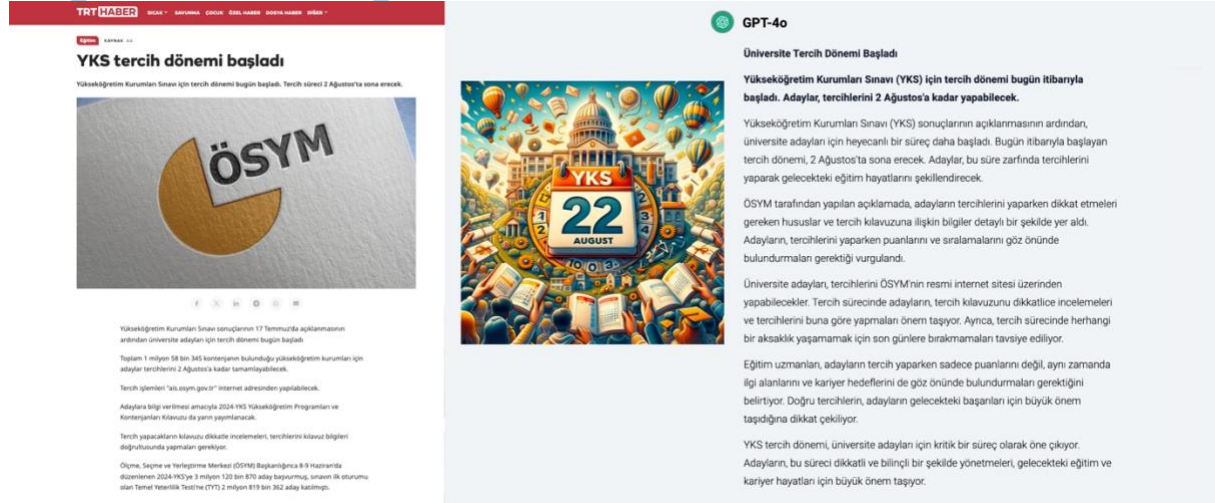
TRT HABER SICAK SAVUNMA ÇOCUK ÖZEL HABER DOSYA HABER DİĞER

Eğitim KAYNAK: AA

YKS tercih dönemi başladı

Yükseköğretim Kurumları Sınavı için tercih dönemi bugün başladı. Tercih süreci 2 Ağustos'ta sona erecek.

ÖSYM

Yükseköğretim Kurumları Sınavı sonuçlarının 17 Temmuz'da açıklanmasının ardından üniversite adayları için tercih dönemi bugün başladı.

Toplam 1 milyon 58 bin 345 kontenjanın bulunduğu yükseköğretim kurumları için adaylar tercihlerini 2 Ağustos'a kadar tamamlayabilecek.

Tercih işlemleri "ais.osym.gov.tr" internet adresinden yapılabilecek.

Adaylara bilgi verilmesi amacıyla 2024-YKS Yükseköğretim Programları ve Kontenjanları Kılavuzu da yarın yayımlanacak.

Tercih yapacakların kılavuzu dikkatle incelemeleri, tercihlerini kılavuz bilgileri doğrultusunda yapmaları gerekiyor.

Ölçme, Seçme ve Yerleştirme Merkezi (ÖSYM) Başkanlığınca 8-9 Haziran'da düzenlenen 2024-YKS'ye 3 milyon 120 bin 870 aday başvurmuş, sınavın ilk oturumu olan Temel Yeterlilik Testi'ne (TYT) 2 milyon 819 bin 362 aday katılmıştı.

YKS
22
AUGUST

GPT-4o

Üniversite Tercih Dönemi Başladı

Yükseköğretim Kurumları Sınavı (YKS) için tercih dönemi bugün itibarıyla başladı. Adaylar, tercihlerini 2 Ağustos'a kadar yapabilecek.

Yükseköğretim Kurumları Sınavı (YKS) sonuçlarının açıklanmasının ardından, üniversite adayları için heyecanlı bir süreç daha başladı. Bugün itibarıyla başlayan tercih dönemi, 2 Ağustos'ta sona erecek. Adaylar, bu süre zarfında tercihlerini yaparak gelecekteki eğitim hayatlarını şekillendirecek.

ÖSYM tarafından yapılan açıklamada, adayların tercihlerini yaparken dikkat etmeleri gereken hususlar ve tercih kılavuzuna ilişkin bilgiler detaylı bir şekilde yer aldı. Adayların, tercihlerini yaparken puanlarını ve sıralamalarını göz önünde bulundurmaları gerektiği vurgulandı.

Üniversite adayları, tercihlerini ÖSYM'nin resmi internet sitesi üzerinden yapabilecekler. Tercih sürecinde adayların, tercih kılavuzunu dikkatlice incelemeleri ve tercihlerini buna göre yapmaları önem taşıyor. Ayrıca, tercih sürecinde herhangi bir aksaklık yaşamamak için son günlere bırakmamaları tavsiye ediliyor.

Eğitim uzmanları, adayların tercih yaparken sadece puanlarını değil, aynı zamanda ilgi alanlarını ve kariyer hedeflerini de göz önünde bulundurmaları gerektiğini belirtiyor. Doğru tercihlerin, adayların gelecekteki başarıları için büyük önem taşıdığına dikkat çekiliyor.

YKS tercih dönemi, üniversite adayları için kritik bir süreç olarak öne çıkıyor. Adayların, bu süreci dikkatli ve bilinçli bir şekilde yönetmeleri, gelecekteki eğitim ve kariyer hayatları için büyük önem taşıyor.